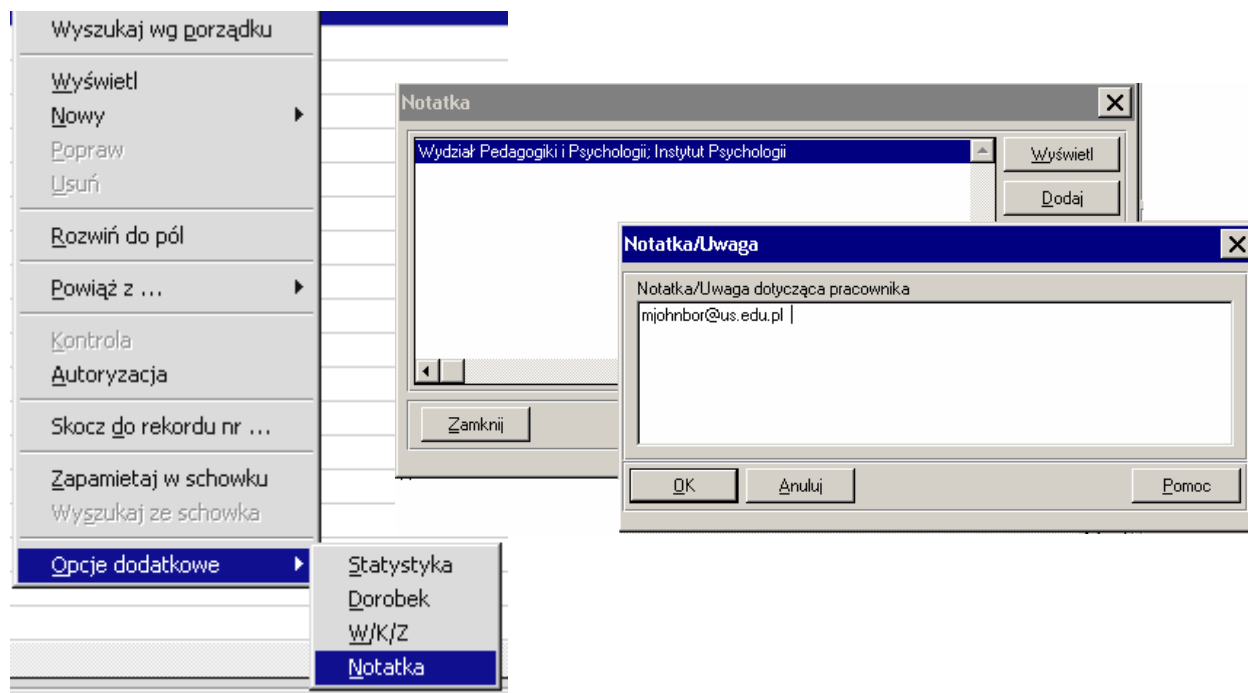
Wyszukaj wg porządku

Wyświetl
Nowy
Popraw
Usuń

Rozwiń do pól

Powiąż z ...

Kontrola
Autoryzacja

Skocz do rekordu nr ...

Zapamietaj w schowku
Wyszukaj ze schowka

Opcje dodatkowe

Statystyka
Dorobek
W/K/Z
Notatka

Notatka
Wydział Pedagogiki i Psychologii; Instytut Psychologii
Wyświetl
Dodaj
Zamknij

Notatka/Uwaga
Notatka/Uwaga dotycząca pracownika
mjohnbor@us.edu.pl
OK
Anuluj
Pomoc